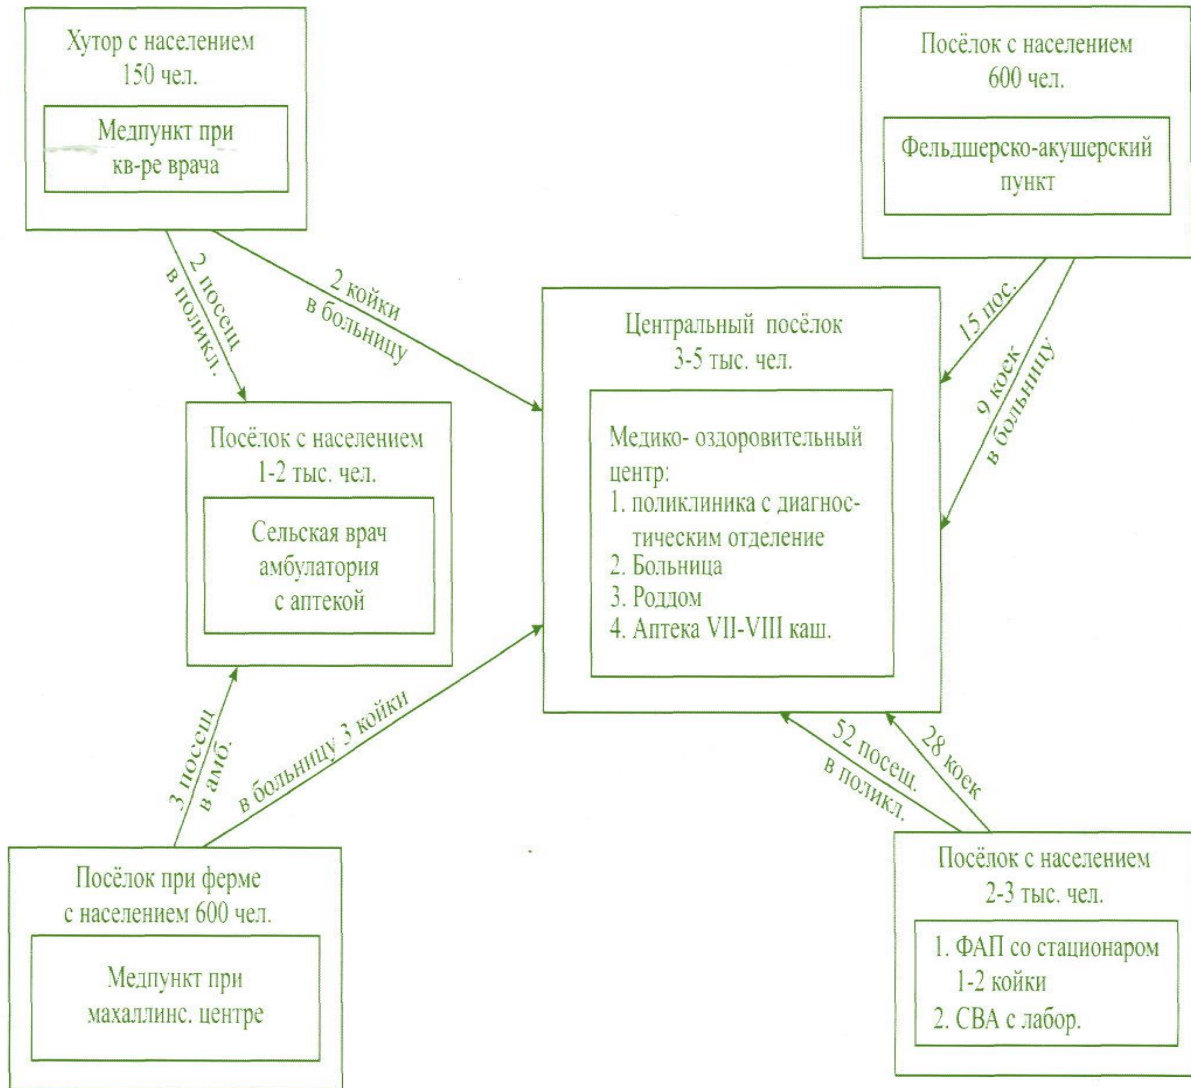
Хутор с населением 150 чел.

Медпункт при кв-ре врача

Посёлок с населением 600 чел.

Фельдшерско-акушерский пункт

2 посещ в поликл.

2 койки в больницу

Центральный посёлок 3-5 тыс. чел.

15 пос.

9 коек в больницу

Посёлок с населением 1-2 тыс. чел.

Сельская врач амбулатория с аптекой

Медико- оздоровительный центр:
1. поликлиника с диагностическим отделение
2. Больница
3. Роддом
4. Аптека VII-VIII каш.

3 посещ в амб.

в больницу 3 койки

52 посещ. в поликл.

28 коек

Посёлок при ферме с населением 600 чел.

Медпункт при махаллинс. центре

Посёлок с населением 2-3 тыс. чел.

1. ФАП со стационаром 1-2 койки
2. СВА с лабор.